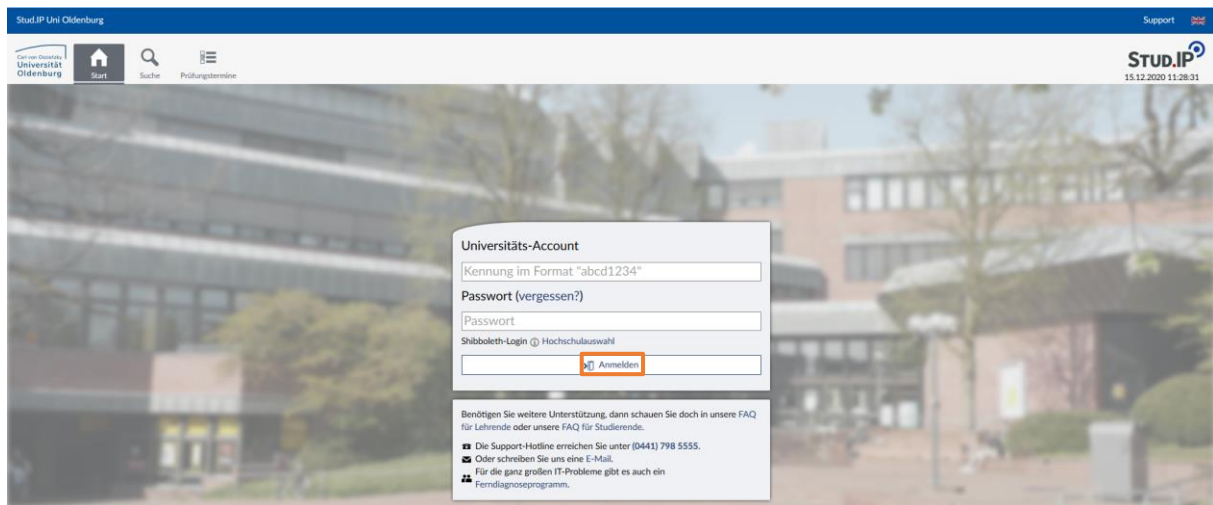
Stud.IP Uni Oldenburg

Support

Carl von Ossietzky Universität Oldenburg

Start

Suche

Prüfungstermine

STUD.IP
15.12.2020 11:28:31

Universitäts-Account

Kennung im Format "abcd1234"

Passwort (vergessen?)

Passwort

Shibboleth-Login Hochschulauswahl

Anmelden

Benötigen Sie weitere Unterstützung, dann schauen Sie doch in unsere FAQ für Lehrende oder unsere FAQ für Studierende.

Die Support-Hotline erreichen Sie unter (0441) 798 5555.

Oder schreiben Sie uns eine E-Mail.

Für die ganz großen IT-Probleme gibt es auch ein Ferndiagnoseprogramm.